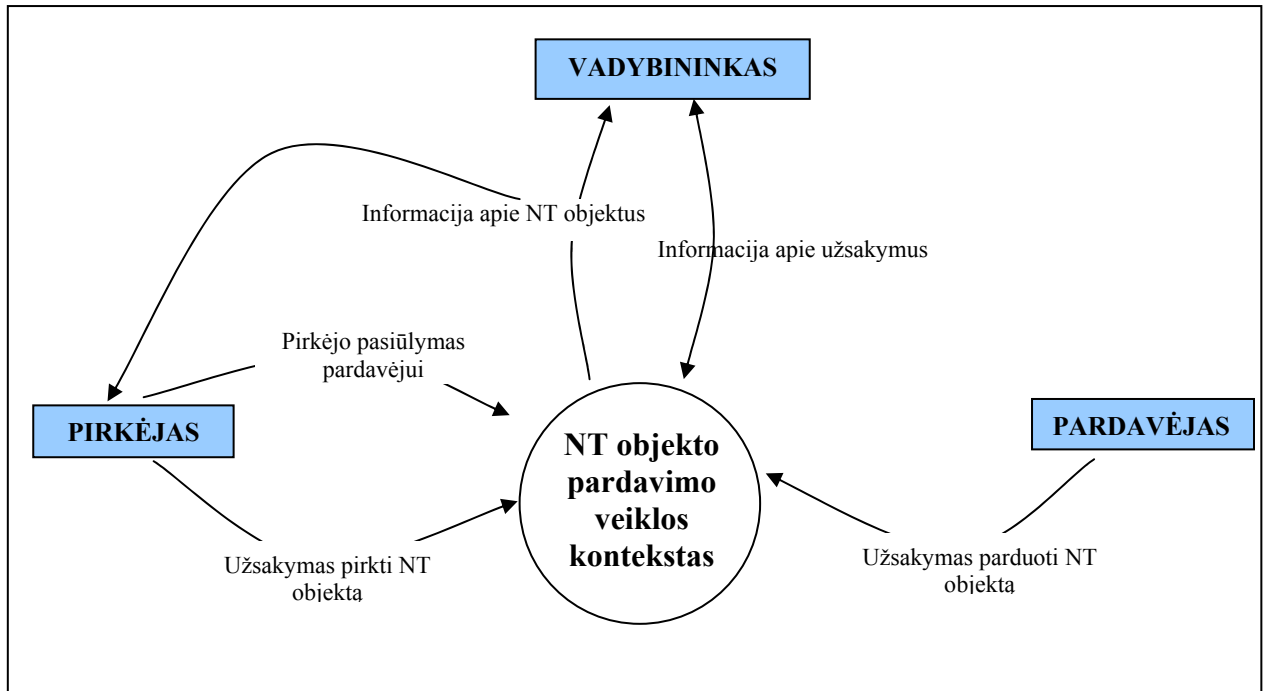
VADYBININKAS

Informacija apie NT objektus

Informacija apie užsakymus

Pirkėjo pasiūlymas pardavėjui

PIRKĖJAS

NT objekto pardavimo veiklos kontekstas

PARDAVĖJAS

Užsakymas pirkti NT objektą

Užsakymas parduoti NT objektą